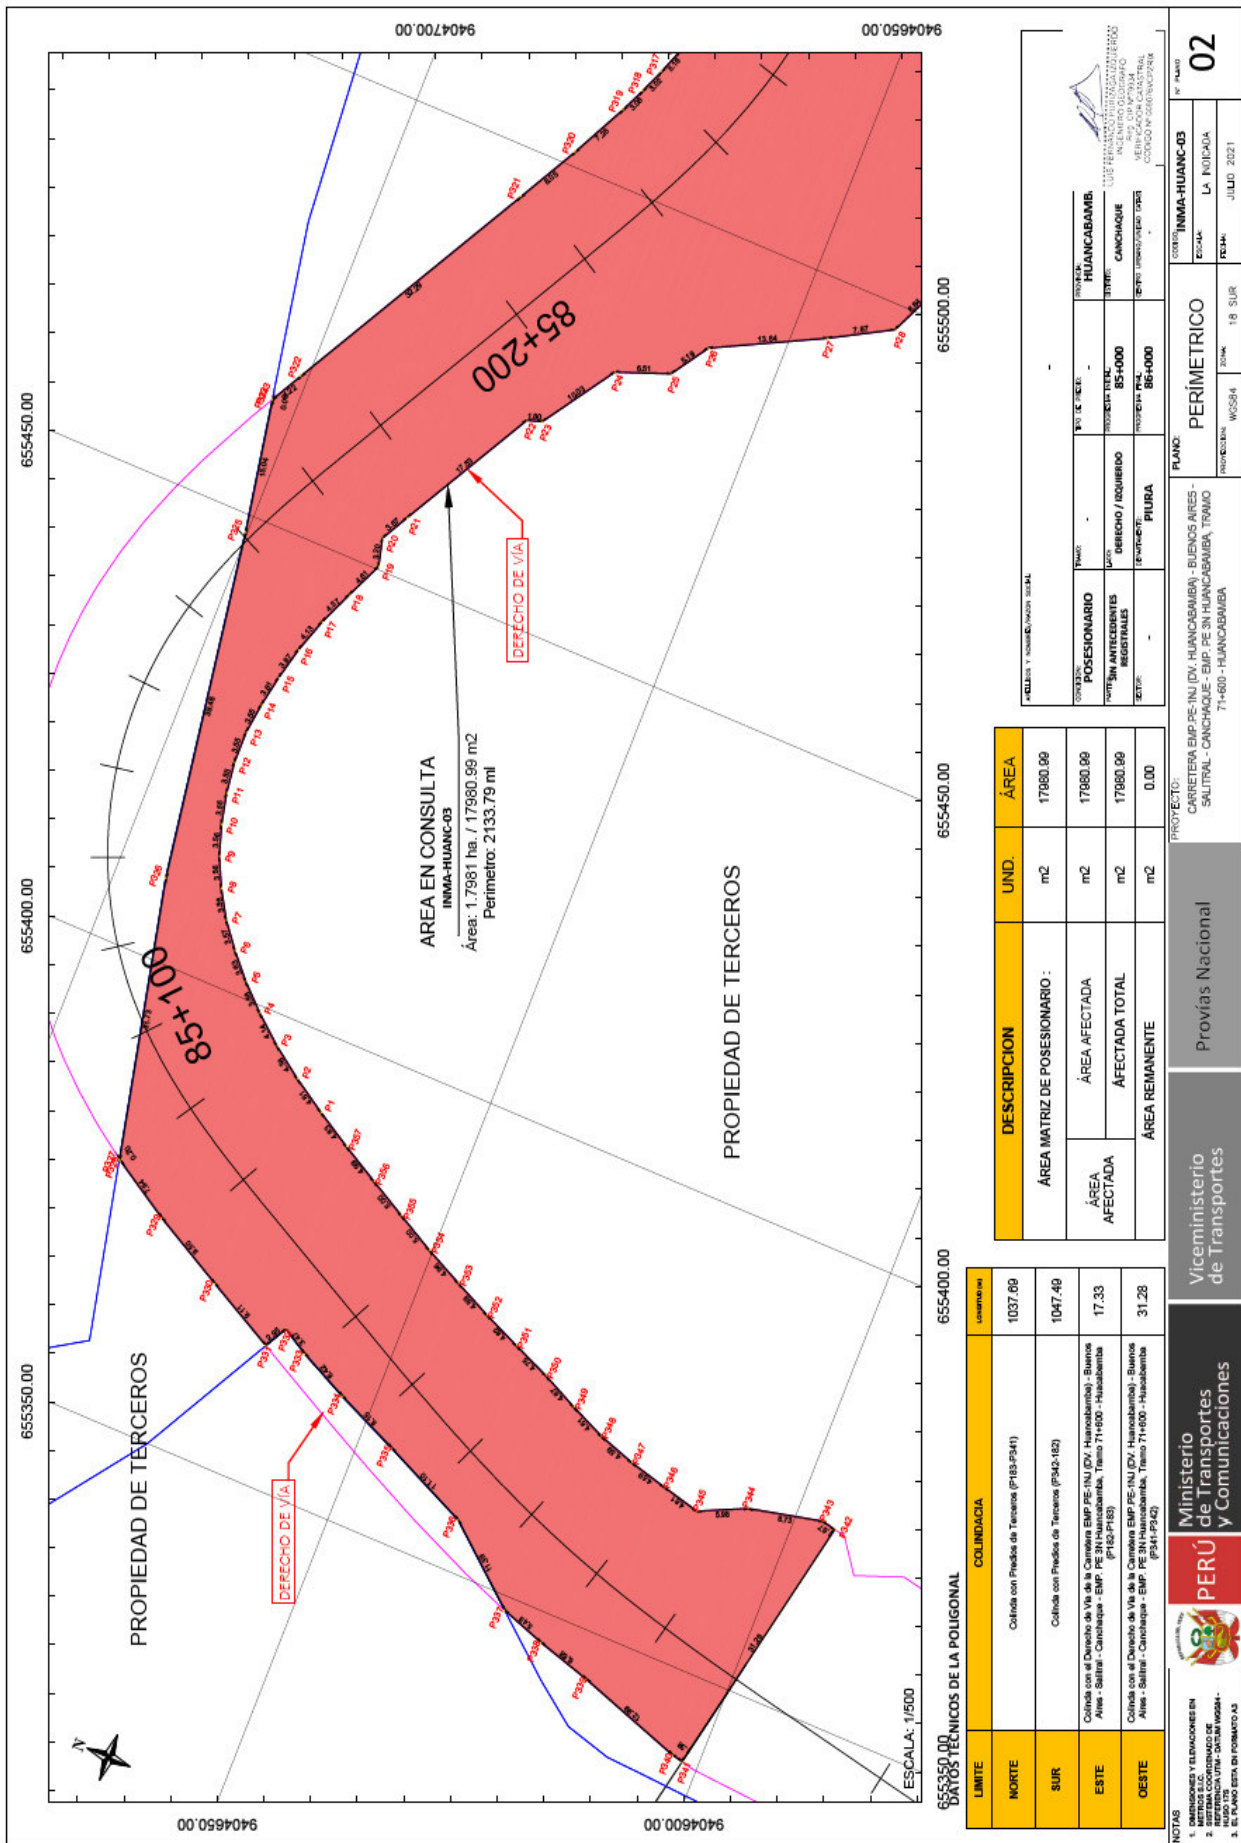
9404700.00
9404650.00
655450.00
655400.00
655350.00
655500.00
655450.00
655400.00
655350.00
9404650.00
9404600.00

PROPIEDAD DE TERCEROS
PROPIEDAD DE TERCEROS
85+200
85+100
DERECHO DE VÍA
DERECHO DE VÍA

AREA EN CONSULTA
INMA-HUANC-03
Área: 1.7981 ha. / 17980.99 m2
Perimetro: 2133.79 ml

ESCALA: 1/500

DATOS TECNICOS DE LA POLIGONAL

| LIMITE | COLINDACIA | LONGITUD (m) |
|---|---|---|
| NORTE | Colinda con Predios de Terceros (P183-P341) | 1037.69 |
| SUR | Colinda con Predios de Terceros (P342-182) | 1047.49 |
| ESTE | Colinda con el Derecho de Vía de la Carretera EMP. PE-1NJ (DV. Huancabamba) - Buenos Aires - Salitral - Canchaque - EMP. PE 3N Huancabamba, Tramo 71+600 - Huancabamba (P182-P183) | 17.33 |
| OESTE | Colinda con el Derecho de Vía de la Carretera EMP. PE-1NJ (DV. Huancabamba) - Buenos Aires - Salitral - Canchaque - EMP. PE 3N Huancabamba, Tramo 71+600 - Huancabamba (P341-P342) | 31.28 |

| DESCRIPCION | | UND. | ÁREA |
|---|---|---|---|
| ÁREA MATRIZ DE POSESIONARIO : | | m2 | 17980.99 |
| ÁREA AFECTADA | ÁREA AFECTADA | m2 | 17980.99 |
| | ÁFECTADA TOTAL | m2 | 17980.99 |
| ÁREA REMANENTE | | m2 | 0.00 |

APELLIDOS Y NOMBRES/RAZON SOCIAL: -
CONDICION: POSESIONARIO
TRAMO: -
TIPO DE PREDIO: -
PROVINCIA: HUANCABAMBA
PARTIDA: SIN ANTECEDENTES REGISTRALES
LADO: DERECHO / IZQUIERDO
PROGRESIVA INICIAL: 85+000
DISTRITO: CANCHAQUE
SECTOR: -
DEPARTAMENTO: PIURA
PROGRESIVA FINAL: 86+000
CENTRO URBANO/UNIDAD CATASTRAL: -

PROYECTO:
CARRETERA EMP.PE-1NJ (DV. HUANCABAMBA) - BUENOS AIRES - SALITRAL - CANCHAQUE - EMP. PE 3N HUANCABAMBA, TRAMO 71+600 - HUANCABAMBA

PLANO:
PERÍMETRICO
PROYECCION: WGS84
ZONA: 18 SUR
CODIGO: INMA-HUANC-03
ESCALA: LA INDICADA
FECHA: JULIO 2021
Nº PLANO
02

LUIS FERNANDO HUERTA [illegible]
INGENIERO GEOGRAFO
Reg. CIP Nº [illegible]
VERIFICADOR CATASTRAL
CODIGO Nº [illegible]

PERÚ
Ministerio de Transportes y Comunicaciones
Viceministerio de Transportes
Provías Nacional

NOTAS
1. DIMENSIONES Y ELEVACIONES EN METROS S.E.G.
2. SISTEMA COORDENADO DE REFERENCIA UTM - DATUM WGS84 - HUSO 17S
3. EL PLANO ESTA EN FORMATO A3